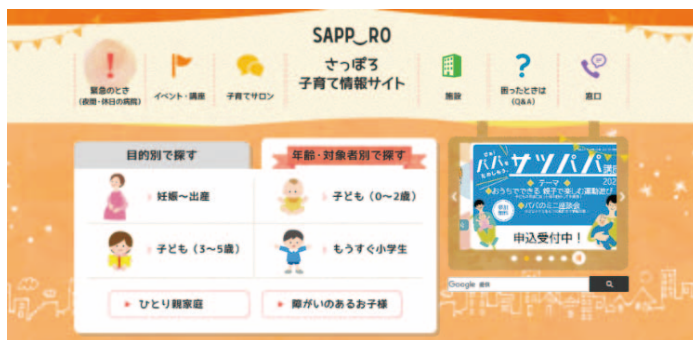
SAPP‿RO

緊急のとき
(夜間・休日の病院)

イベント・講座

子育てサロン

さっぽろ
子育て情報サイト

施設

困ったときは
(Q&A)

窓口

目的別で探す

年齢・対象者別で探す

妊娠～出産

子ども（0～2歳）

子ども（3～5歳）

もうすぐ小学生

ひとり親家庭

障がいのあるお子様

パパ サツパパ

テーマ
おうちでできる 親子で楽しむ運動遊び

パパのミニ座談会

申込受付中！

Google 提供